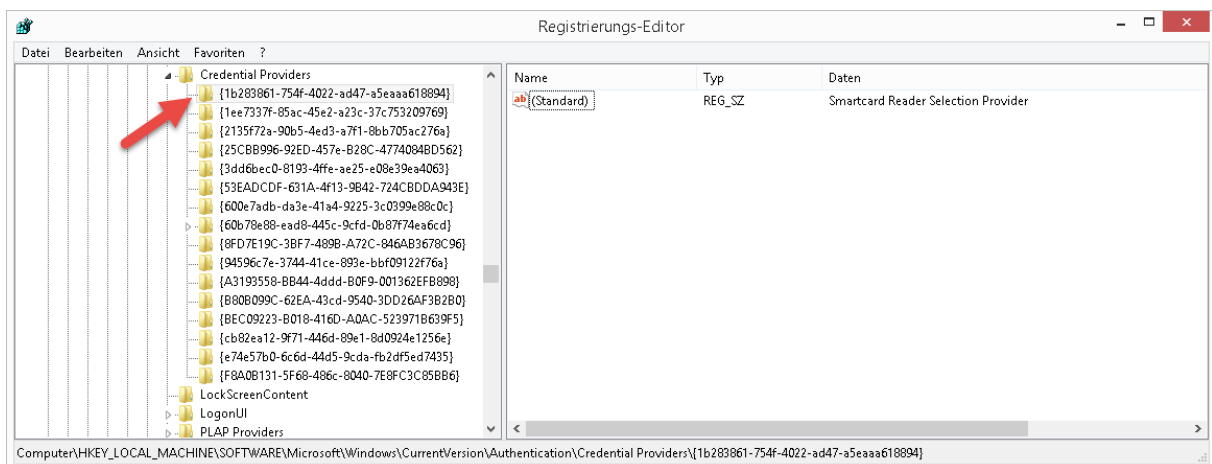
Registrierungs-Editor

Datei Bearbeiten Ansicht Favoriten ?

Credential Providers
{1b283861-754f-4022-ad47-a5eaaa618894}
{1ee7337f-85ac-45e2-a23c-37c753209769}
{2135f72a-90b5-4ed3-a7f1-8bb705ac276a}
{25CBB996-92ED-457e-B28C-4774084BD562}
{3dd6bec0-8193-4ffe-ae25-e08e39ea4063}
{53EADCDF-631A-4f13-9B42-724CBDDA943E}
{600e7adb-da3e-41a4-9225-3c0399e88c0c}
{60b78e88-ead8-445c-9cfd-0b87f74ea6cd}
{8FD7E19C-3BF7-489B-A72C-846AB3678C96}
{94596c7e-3744-41ce-893e-bbf09122f76a}
{A3193558-BB44-4ddd-B0F9-001362EFB898}
{B80B099C-62EA-43cd-9540-3DD26AF3B2B0}
{BEC09223-B018-416D-A0AC-523971B639F5}
{cb82ea12-9f71-446d-89e1-8d0924e1256e}
{e74e57b0-6c6d-44d5-9cda-fb2df5ed7435}
{F8A0B131-5F68-486c-8040-7E8FC3C85BB6}
LockScreenContent
LogonUI
PLAP Providers

| Name | Typ | Daten |
|---|---|---|
| (Standard) | REG_SZ | Smartcard Reader Selection Provider |

Computer\HKEY_LOCAL_MACHINE\SOFTWARE\Microsoft\Windows\CurrentVersion\Authentication\Credential Providers\{1b283861-754f-4022-ad47-a5eaaa618894}